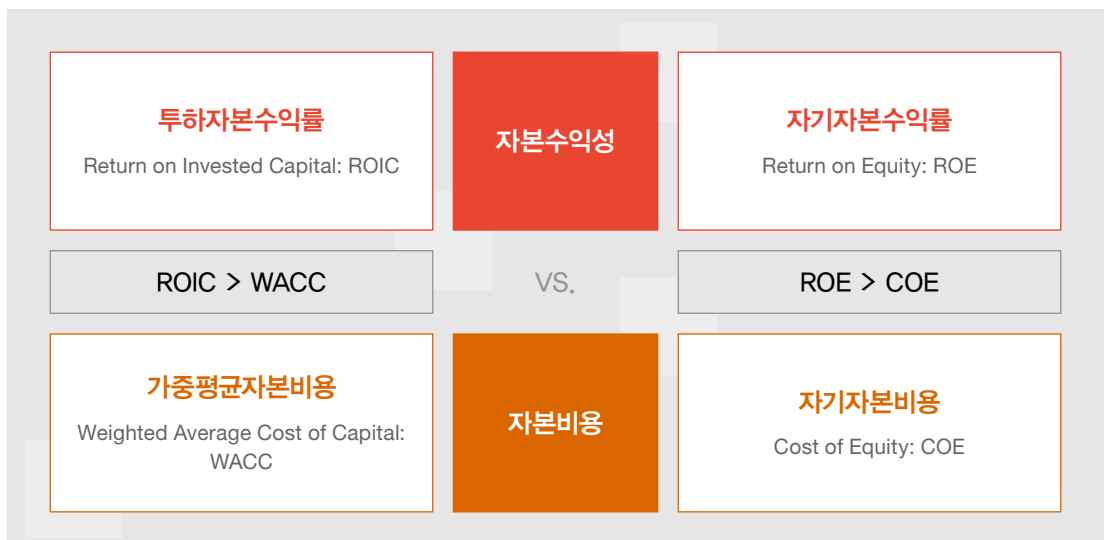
투하자본수익률

Return on Invested Capital: ROIC

자본수익성

자기자본수익률

Return on Equity: ROE

ROIC > WACC

VS.

ROE > COE

가중평균자본비용

Weighted Average Cost of Capital: WACC

자본비용

자기자본비용

Cost of Equity: COE